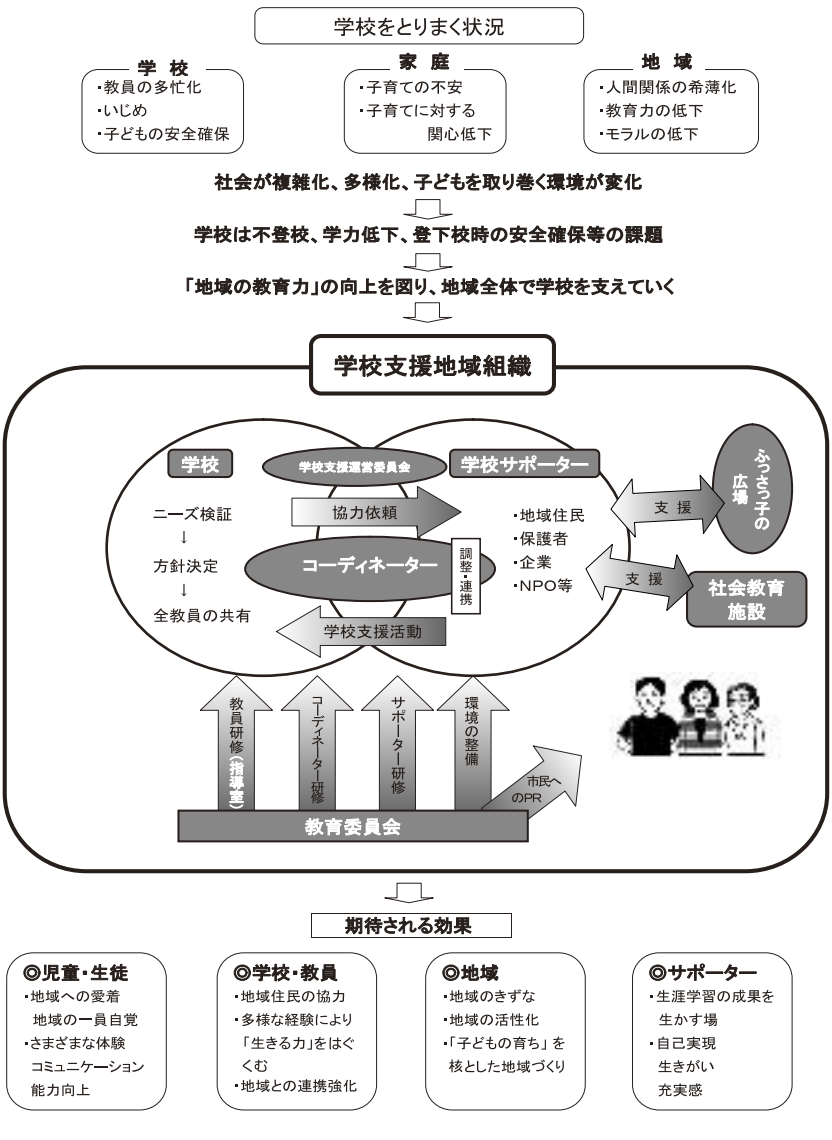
学校をとりまく状況

学校
・教員の多忙化
・いじめ
・子どもの安全確保

家庭
・子育ての不安
・子育てに対する関心低下

地域
・人間関係の希薄化
・教育力の低下
・モラルの低下

社会が複雑化、多様化、子どもを取り巻く環境が変化

学校は不登校、学力低下、登下校時の安全確保等の課題

「地域の教育力」の向上を図り、地域全体で学校を支えていく

学校支援地域組織

学校
学校支援運営委員会
学校サポーター

ニーズ検証
↓
方針決定
↓
全教員の共有

協力依頼
コーディネーター
調整・連携
学校支援活動

・地域住民
・保護者
・企業
・NPO等

支援
ふっさっ子の広場
支援
社会教育施設

教員研修(指導室)
コーディネーター研修
サポーター研修
環境の整備
市民へのPR

教育委員会

期待される効果

◎児童・生徒
・地域への愛着
地域の一員自覚
・さまざまな体験
コミュニケーション能力向上

◎学校・教員
・地域住民の協力
・多様な経験により「生きる力」をはぐくむ
・地域との連携強化

◎地域
・地域のきずな
・地域の活性化
・「子どもの育ち」を核とした地域づくり

◎サポーター
・生涯学習の成果を生かす場
・自己実現
生きがい
充実感